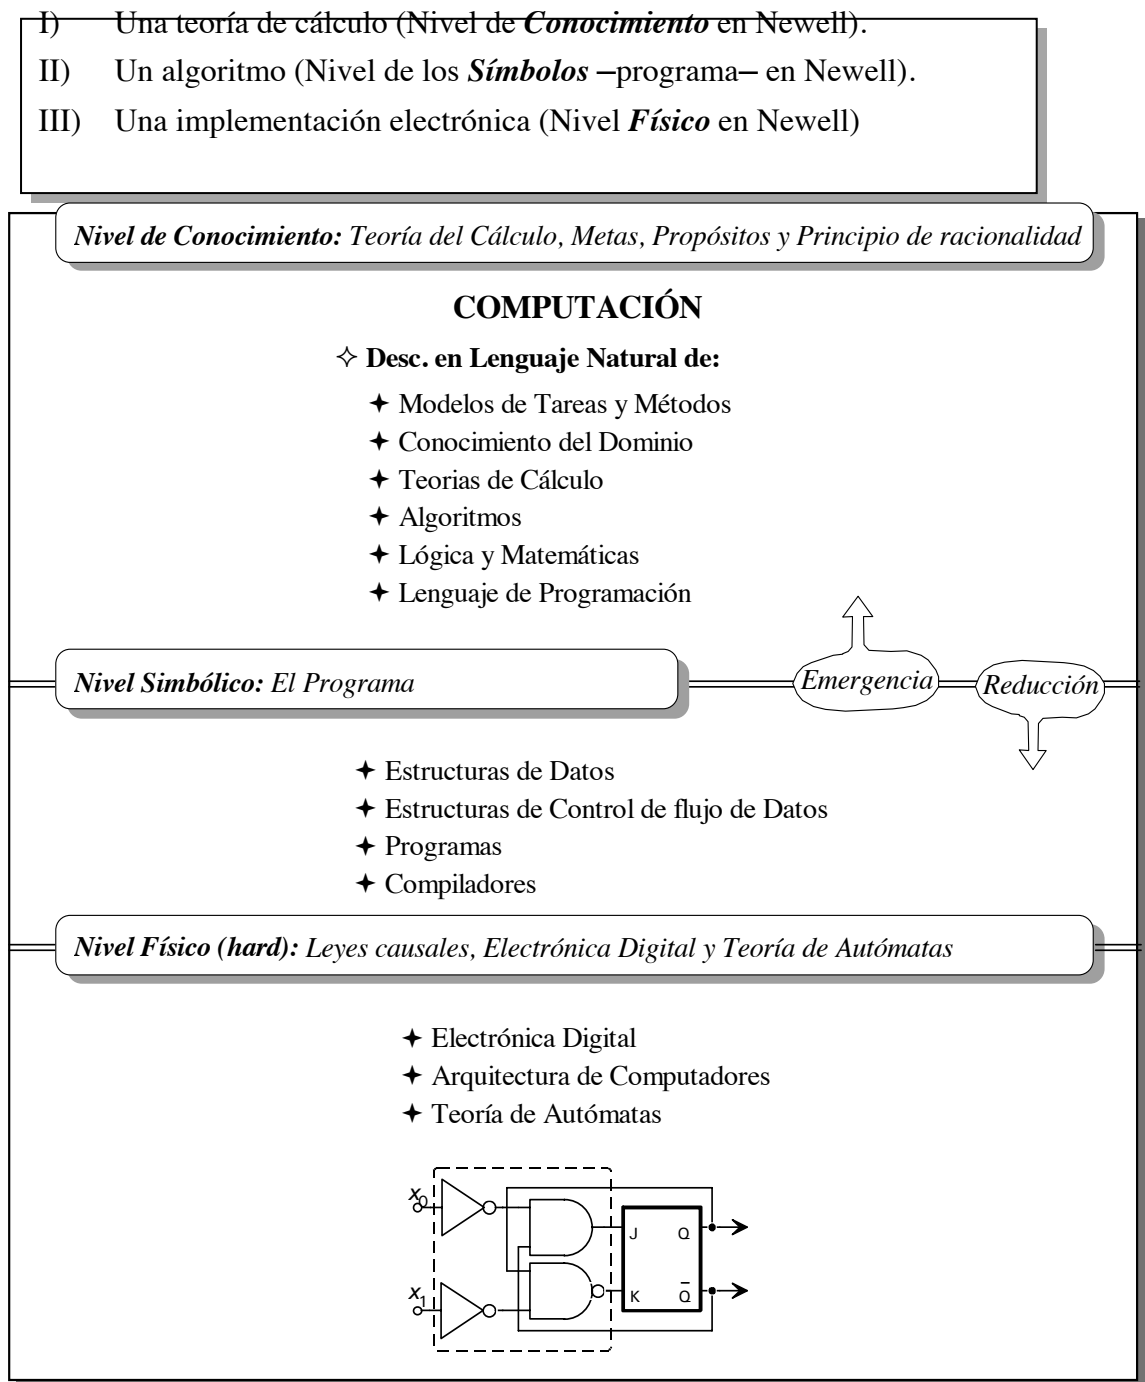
I) Una teoría de cálculo (Nivel de ***Conocimiento*** en Newell).

II) Un algoritmo (Nivel de los ***Símbolos*** –programa– en Newell).

III) Una implementación electrónica (Nivel ***Físico*** en Newell)

***Nivel de Conocimiento:*** *Teoría del Cálculo, Metas, Propósitos y Principio de racionalidad*

**COMPUTACIÓN**

✧ **Desc. en Lenguaje Natural de:**

✦ Modelos de Tareas y Métodos
✦ Conocimiento del Dominio
✦ Teorias de Cálculo
✦ Algoritmos
✦ Lógica y Matemáticas
✦ Lenguaje de Programación

***Nivel Simbólico:*** *El Programa*

*Emergencia*

*Reducción*

✦ Estructuras de Datos
✦ Estructuras de Control de flujo de Datos
✦ Programas
✦ Compiladores

***Nivel Físico (hard):*** *Leyes causales, Electrónica Digital y Teoría de Autómatas*

✦ Electrónica Digital
✦ Arquitectura de Computadores
✦ Teoría de Autómatas

$x_0$

$x_1$

J Q

K $\bar{Q}$